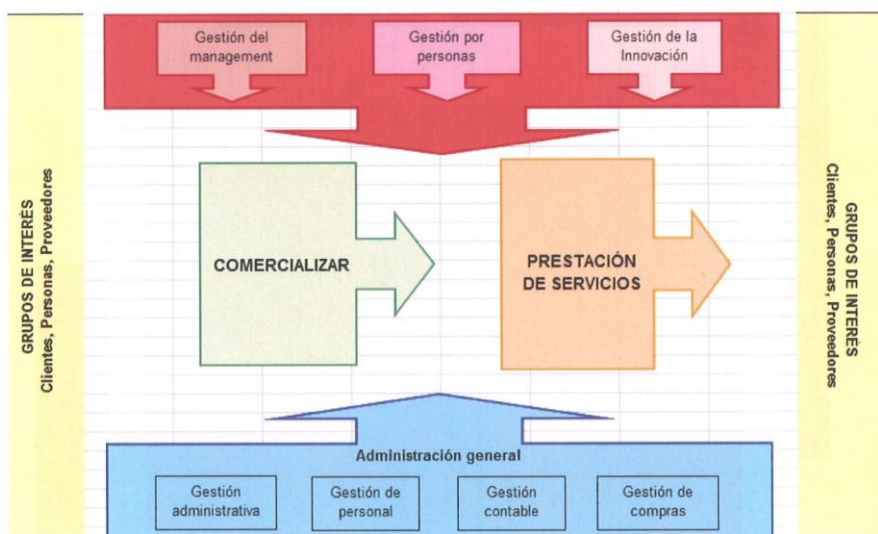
GRUPOS DE INTERÉS
Clientes, Personas, Proveedores

Gestión del management

Gestión por personas

Gestión de la Innovación

COMERCIALIZAR

PRESTACIÓN DE SERVICIOS

Administración general

Gestión administrativa

Gestión de personal

Gestión contable

Gestión de compras

GRUPOS DE INTERÉS
Clientes, Personas, Proveedores